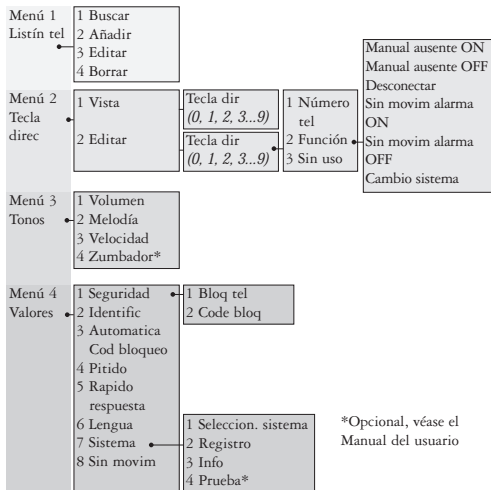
Menú 1 Listín tel

1 Buscar
2 Añadir
3 Editar
4 Borrar

Menú 2 Tecla direc

1 Vista
2 Editar

Tecla dir (0, 1, 2, 3...9)

Tecla dir (0, 1, 2, 3...9)

1 Número tel
2 Función
3 Sin uso

Manual ausente ON
Manual ausente OFF
Desconectar
Sin movim alarma ON
Sin movim alarma OFF
Cambio sistema

Menú 3 Tonos

1 Volumen
2 Melodía
3 Velocidad
4 Zumbador*

Menú 4 Valores

1 Seguridad
2 Identific
3 Automatica Cod bloqueo
4 Pitido
5 Rapido respuesta
6 Lengua
7 Sistema
8 Sin movim

1 Bloq tel
2 Code bloq

1 Seleccion. sistema
2 Registro
3 Info
4 Prueba*

*Opcional, véase el Manual del usuario